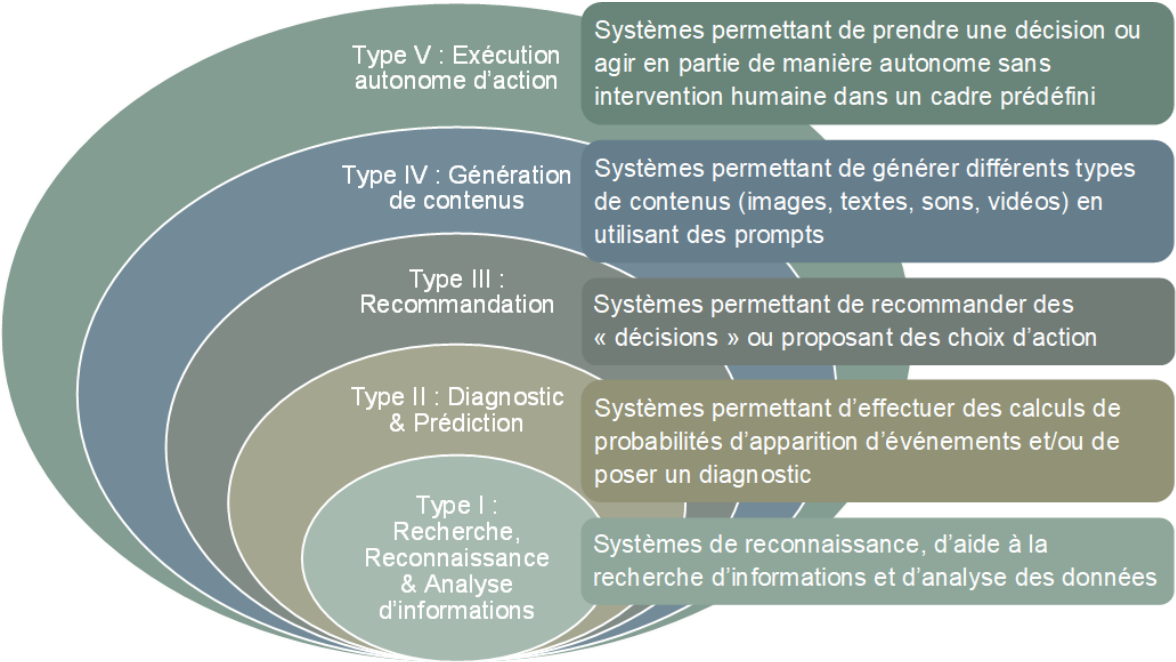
Type V : Exécution autonome d'action

Systèmes permettant de prendre une décision ou agir en partie de manière autonome sans intervention humaine dans un cadre prédéfini

Type IV : Génération de contenus

Systèmes permettant de générer différents types de contenus (images, textes, sons, vidéos) en utilisant des prompts

Type III : Recommandation

Systèmes permettant de recommander des « décisions » ou proposant des choix d'action

Type II : Diagnostic & Prédiction

Systèmes permettant d'effectuer des calculs de probabilités d'apparition d'événements et/ou de poser un diagnostic

Type I : Recherche, Reconnaissance & Analyse d'informations

Systèmes de reconnaissance, d'aide à la recherche d'informations et d'analyse des données